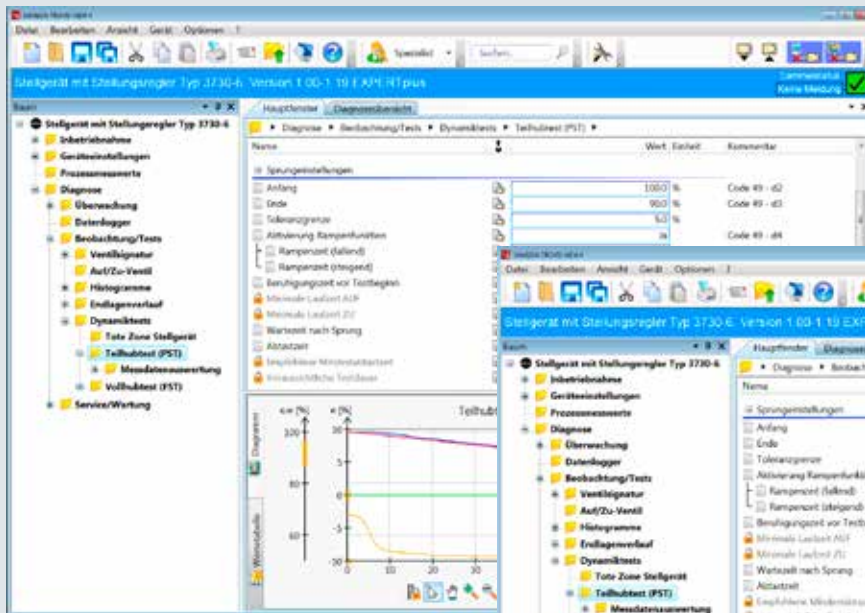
Datei Bearbeiten Ansicht Gerät Optionen ?

Spezialist

Suchen...

Stellgerät mit Stellungsregler Typ 3730-6 Version 1.00-1.19 EXPERTplus

Sammelstatus
Keine Meldung

Baum

Stellgerät mit Stellungsregler Typ 3730-6
Inbetriebnahme
Geräteeinstellungen
Prozesswerte
Diagnose
Überwachung
Datenlogger
Beobachtung/Tests
Ventilsignatur
Auf/Zu-Ventil
Histogramme
Endlagenverlauf
Dynamiktests
Tote Zone Stellgerät
Teilhubtest (PST)
Messdatenauswertung
Vollhubtest (FST)
Service/Wartung

Hauptfenster | Diagnoseübersicht

Diagnose ▸ Beobachtung/Tests ▸ Dynamiktests ▸ Teilhubtest (PST) ▸

| Name | Wert | Einheit | Kommentar |
|---|---|---|---|
| Sprungeinstellungen | | | |
| Anfang | 100.0 | % | Code 49 - d2 |
| Ende | 90.0 | % | Code 49 - d3 |
| Toleranzgrenze | 5.0 | % | |
| Aktivierung Rampenfunktion | Ja | | Code 49 - d4 |
| Rampenzeit (fallend) | | | |
| Rampenzeit (steigend) | | | |
| Beruhigungszeit vor Testbeginn | | | |
| Minimale Laufzeit AUF | | | |
| Minimale Laufzeit ZU | | | |
| Wartezeit nach Sprung | | | |
| Abtastzeit | | | |
| Empfohlene Mindestabtastrate | | | |
| Voraussichtliche Testdauer | | | |

Diagramm
Messtabelle

w,x [%]
x [%]
Teilhubt
100
80
60
10
0
-10
0 10 20 30

Datei Bearbeiten Ansicht Gerät Optionen ?

Stellgerät mit Stellungsregler Typ 3730-6 Version 1.00-1.19 EXP

Baum

Stellgerät mit Stellungsregler Typ 3730-6
Inbetriebnahme
Geräteeinstellungen
Prozesswerte
Diagnose
Überwachung
Datenlogger
Beobachtung/Tests
Ventilsignatur
Auf/Zu-Ventil
Histogramme
Endlagenverlauf
Dynamiktests
Tote Zone Stellgerät
Teilhubtest (PST)
Messdatenauswertung

Hauptfenster | Diagnose

Diagnose ▸ Beobach

Name
Sprungeinstellungen
Anfang
Ende
Toleranzgrenze
Aktivierung Rampenfunkt
Rampenzeit (fallend)
Rampenzeit (steigend)
Beruhigungszeit vor Testb
Minimale Laufzeit AUF
Minimale Laufzeit ZU
Wartezeit nach Sprung
Abtastzeit
Empfohlene Mindestab